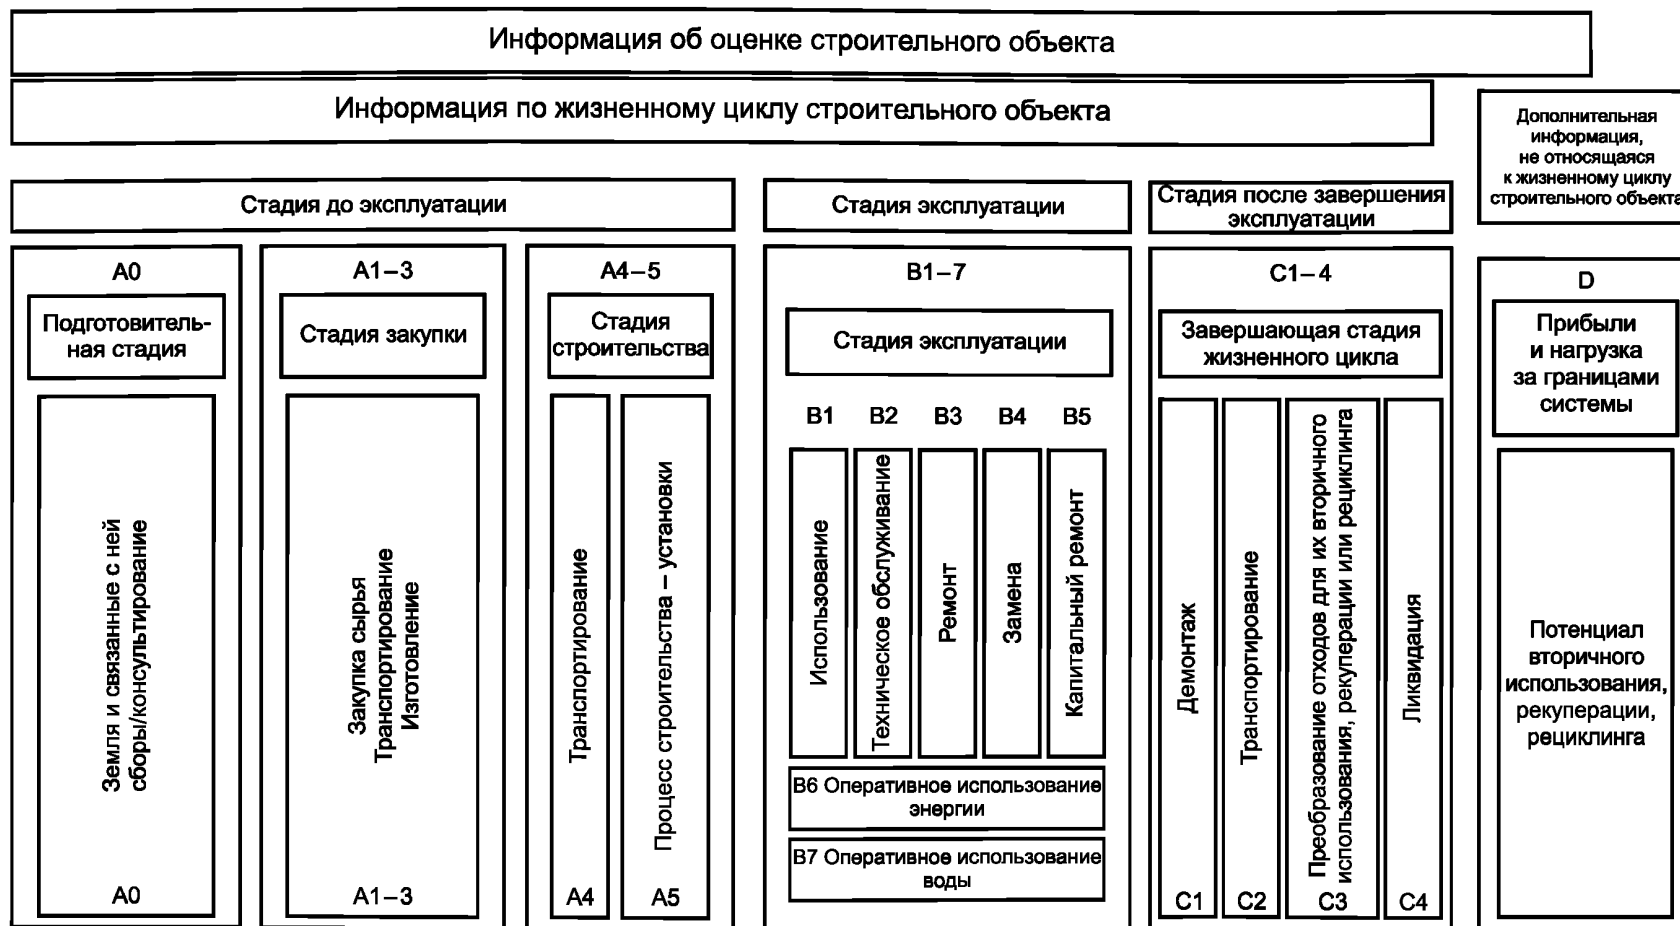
Информация об оценке строительного объекта

Информация по жизненному циклу строительного объекта

Дополнительная информация, не относящаяся к жизненному циклу строительного объекта

Стадия до эксплуатации

Стадия эксплуатации

Стадия после завершения эксплуатации

A0

Подготовительная стадия

Земля и связанные с ней сборы/консультирование

A0

A1–3

Стадия закупки

Закупка сырья
Транспортирование
Изготовление

A1–3

A4–5

Стадия строительства

Транспортирование

A4

Процесс строительства – установки

A5

B1–7

Стадия эксплуатации

B1

B2

B3

B4

B5

Использование

Техническое обслуживание

Ремонт

Замена

Капитальный ремонт

B6 Оперативное использование энергии

B7 Оперативное использование воды

C1–4

Завершающая стадия жизненного цикла

Демонтаж

C1

Транспортирование

C2

Преобразование отходов для их вторичного использования, рекуперации или рециклинга

C3

Ликвидация

C4

D

Прибыли и нагрузка за границами системы

Потенциал вторичного использования, рекуперации, рециклинга